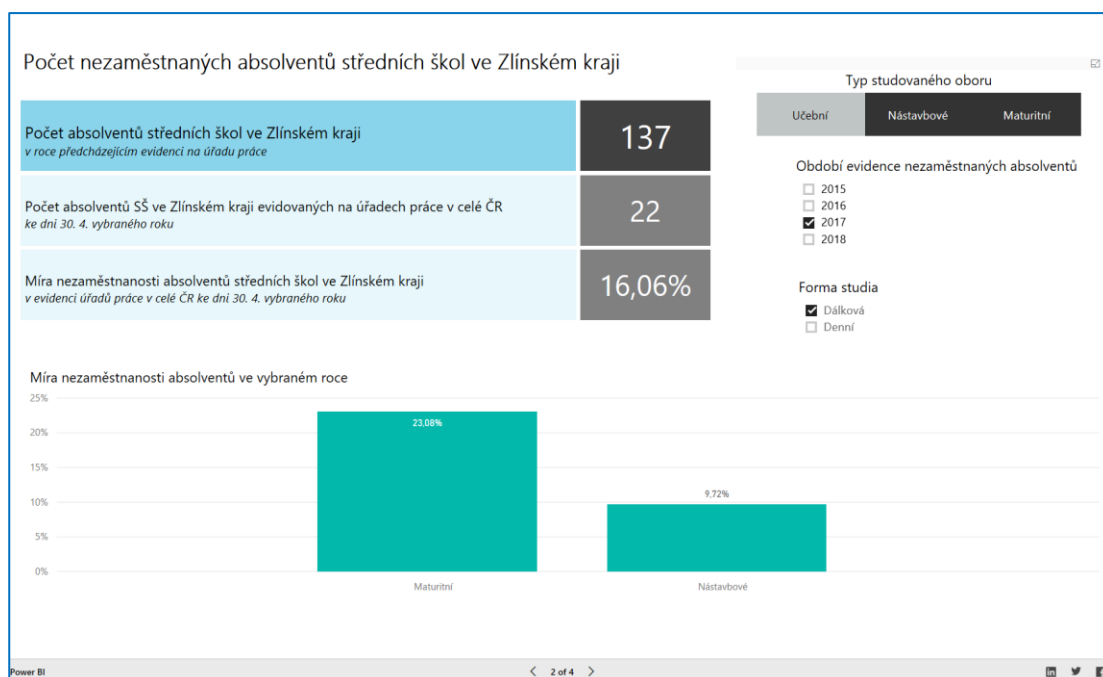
Počet nezaměstnaných absolventů středních škol ve Zlínském kraji

Počet absolventů středních škol ve Zlínském kraji
v roce předcházejícím evidenci na úřadu práce

137

Počet absolventů SŠ ve Zlínském kraji evidovaných na úřadech práce v celé ČR
ke dni 30. 4. vybraného roku

22

Míra nezaměstnanosti absolventů středních škol ve Zlínském kraji
v evidenci úřadů práce v celé ČR ke dni 30. 4. vybraného roku

16,06%

Typ studovaného oboru

Učební | Nástavbové | Maturitní

Období evidence nezaměstnaných absolventů
☐ 2015
☐ 2016
☑ 2017
☐ 2018

Forma studia
☑ Dálková
☐ Denní

Míra nezaměstnanosti absolventů ve vybraném roce

25%
20%
15%
10%
5%
0%

23,08%
9,72%

Maturitní
Nástavbové

Power BI

< 2 of 4 >